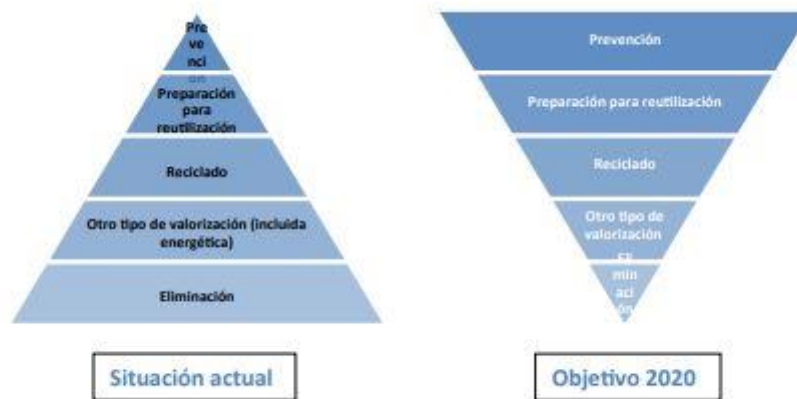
Pre ve nci ón

Preparación para reutilización

Reciclado

Otro tipo de valorización (incluida energética)

Eliminación

Situación actual

Prevención

Preparación para reutilización

Reciclado

Otro tipo de valorización

El min aci ón

Objetivo 2020